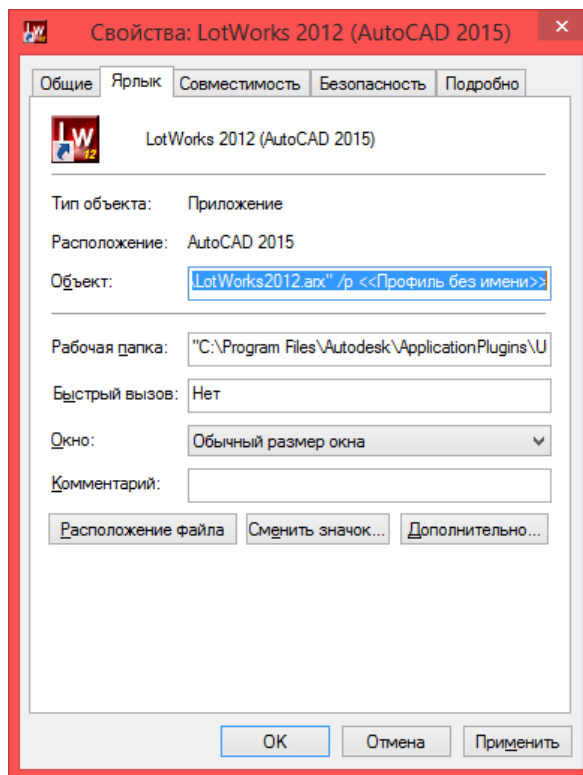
Свойства: LotWorks 2012 (AutoCAD 2015)

Общие | Ярлык | Совместимость | Безопасность | Подробно

LW 12

LotWorks 2012 (AutoCAD 2015)

Тип объекта: Приложение

Расположение: AutoCAD 2015

Объект: \LotWorks2012.arx" /p <<Профиль без имени>>

Рабочая папка: "C:\Program Files\Autodesk\ApplicationPlugins\U

Быстрый вызов: Нет

Окно: Обычный размер окна

Комментарий:

Расположение файла | Сменить значок... | Дополнительно...

OK | Отмена | Применить